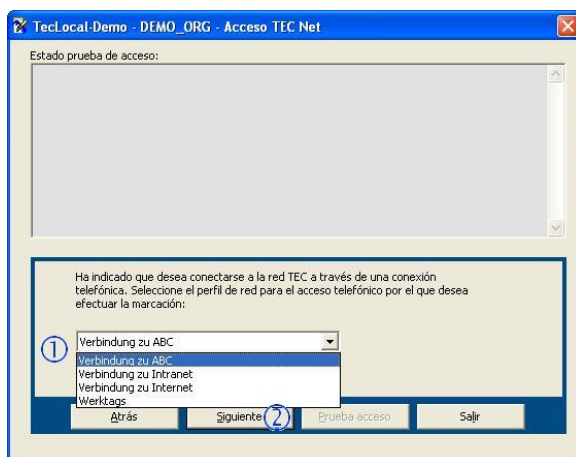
TecLocal-Demo - DEMO_ORG - Acceso TEC Net

Estado prueba de acceso:

Ha indicado que desea conectarse a la red TEC a través de una conexión telefónica. Seleccione el perfil de red para el acceso telefónico por el que desea efectuar la marcación:

①

Verbindung zu ABC

Verbindung zu ABC
Verbindung zu Intranet
Verbindung zu Internet
Werktags

Atrás

Siguiente

②

Prueba acceso

Salir